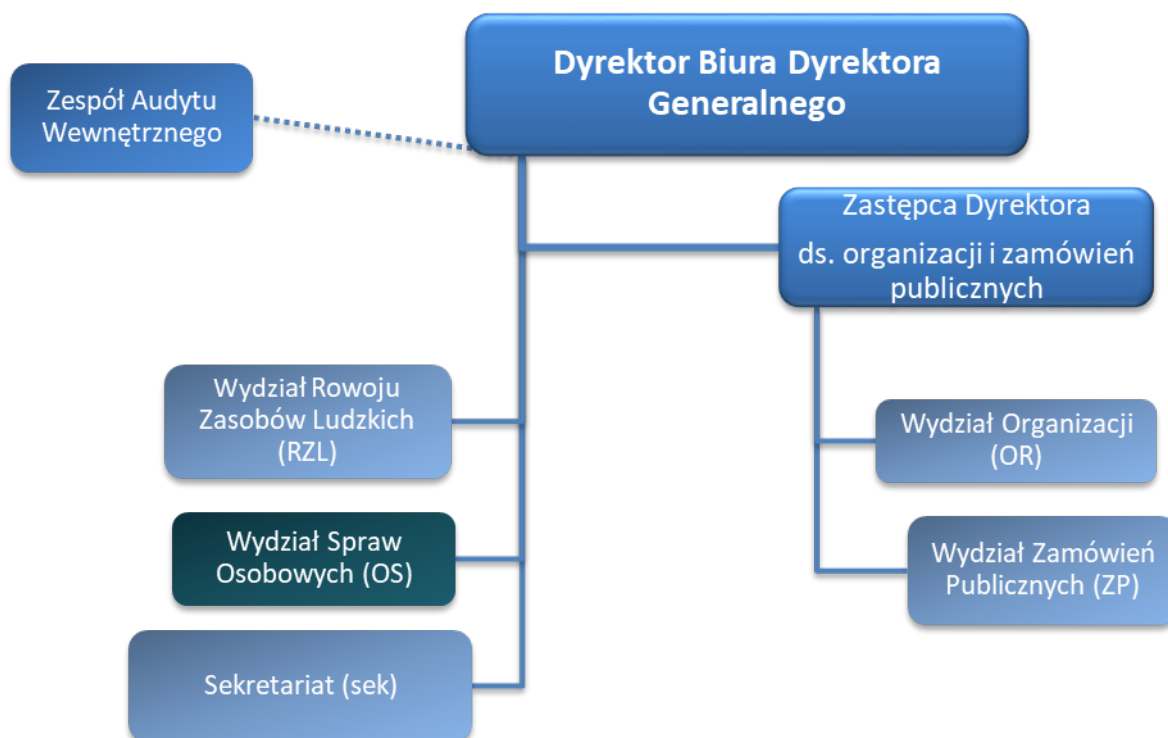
Dyrektor Biura Dyrektora Generalnego

Zespół Audytu Wewnętrznego

Zastępca Dyrektora ds. organizacji i zamówień publicznych

Wydział Rowoju Zasobów Ludzkich (RZL)

Wydział Spraw Osobowych (OS)

Sekretariat (sek)

Wydział Organizacji (OR)

Wydział Zamówień Publicznych (ZP)